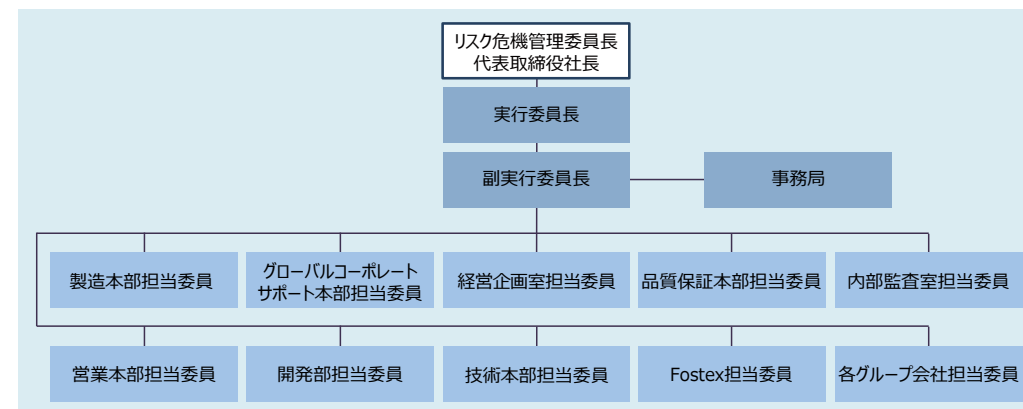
リスク危機管理委員長
代表取締役社長

実行委員長

副実行委員長

事務局

製造本部担当委員

グローバルコーポレート
サポート本部担当委員

経営企画室担当委員

品質保証本部担当委員

内部監査室担当委員

営業本部担当委員

開発部担当委員

技術本部担当委員

Fostex担当委員

各グループ会社担当委員